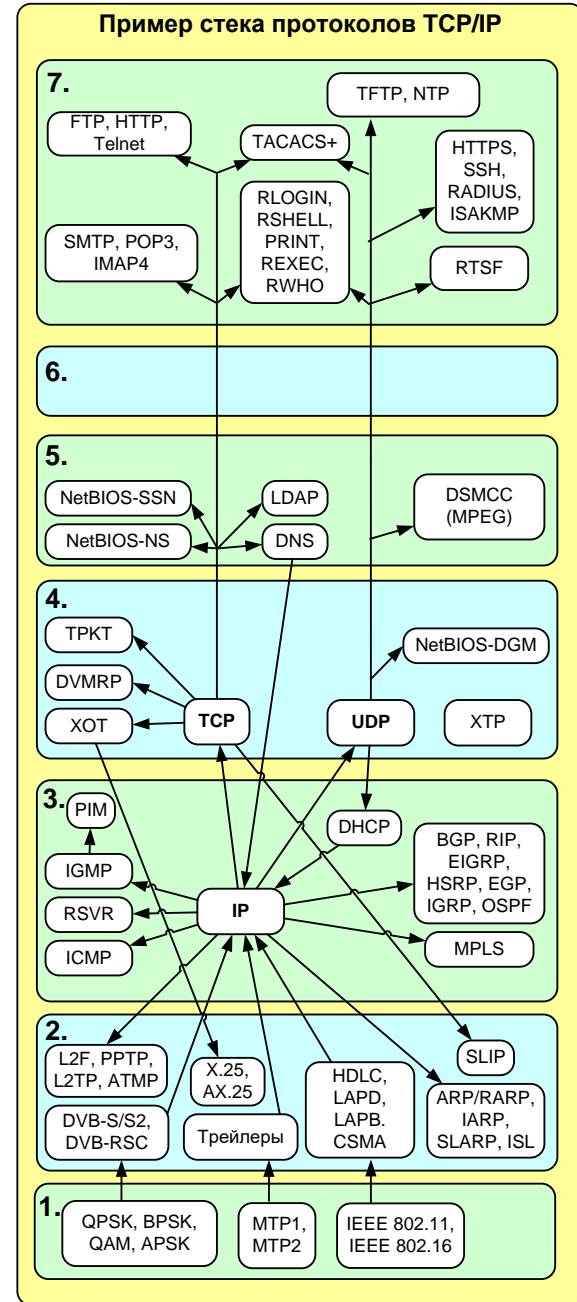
Пример стека протоколов TCP/IP

7.

TFTP, NTP

FTP, HTTP, Telnet

TACACS+

HTTPS, SSH, RADIUS, ISAKMP

RLOGIN, RSHELL, PRINT, REXEC, RWHO

SMTP, POP3, IMAP4

RTSF

6.

5.

NetBIOS-SSN

LDAP

DSMCC (MPEG)

NetBIOS-NS

DNS

4.

TPKT

NetBIOS-DGM

DVMRP

XOT

TCP

UDP

XTP

3.

PIM

DHCP

IGMP

BGP, RIP, EIGRP, HSRP, EGP, IGRP, OSPF

RSVR

IP

ICMP

MPLS

2.

SLIP

L2F, PPTP, L2TP, ATMP

X.25, AX.25

HDLC, LAPD, LAPB. CSMA

ARP/RARP, IARP, SLARP, ISL

DVB-S/S2, DVB-RSC

Трейлеры

1.

QPSK, BPSK, QAM, APSK

MTP1, MTP2

IEEE 802.11, IEEE 802.16